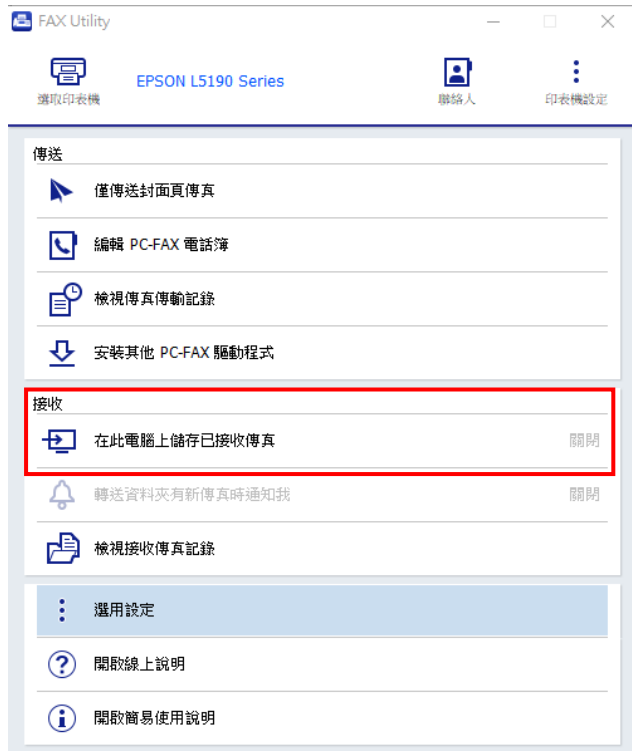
FAX Utility

選取印表機

EPSON L5190 Series

聯絡人

印表機設定

傳送

僅傳送封面頁傳真

編輯 PC-FAX 電話簿

檢視傳真傳輸記錄

安裝其他 PC-FAX 驅動程式

接收

在此電腦上儲存已接收傳真 關閉

轉送資料夾有新傳真時通知我 關閉

檢視接收傳真記錄

選用設定

開啟線上說明

開啟簡易使用說明